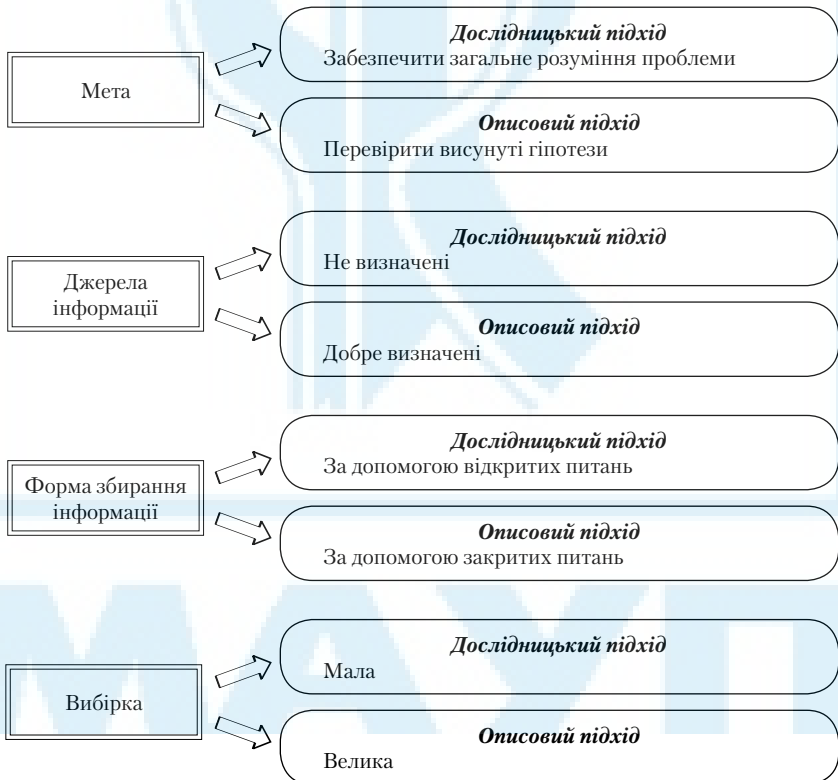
Мета

*Дослідницький підхід*
Забезпечити загальне розуміння проблеми

*Описовий підхід*
Перевірити висунуті гіпотези

Джерела інформації

*Дослідницький підхід*
Не визначені

*Описовий підхід*
Добре визначені

Форма збирання інформації

*Дослідницький підхід*
За допомогою відкритих питань

*Описовий підхід*
За допомогою закритих питань

Вибірка

*Дослідницький підхід*
Мала

*Описовий підхід*
Велика